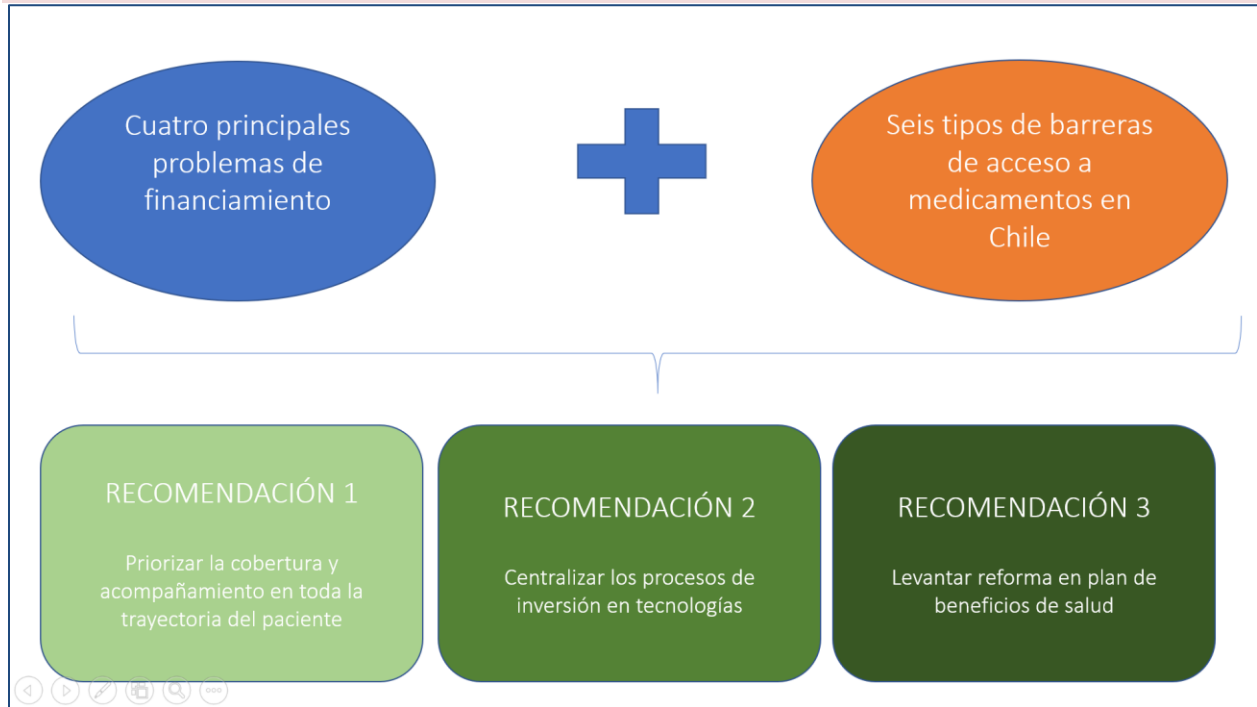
Cuatro principales problemas de financiamiento

Seis tipos de barreras de acceso a medicamentos en Chile

RECOMENDACIÓN 1

Priorizar la cobertura y acompañamiento en toda la trayectoria del paciente

RECOMENDACIÓN 2

Centralizar los procesos de inversión en tecnologías

RECOMENDACIÓN 3

Levantar reforma en plan de beneficios de salud